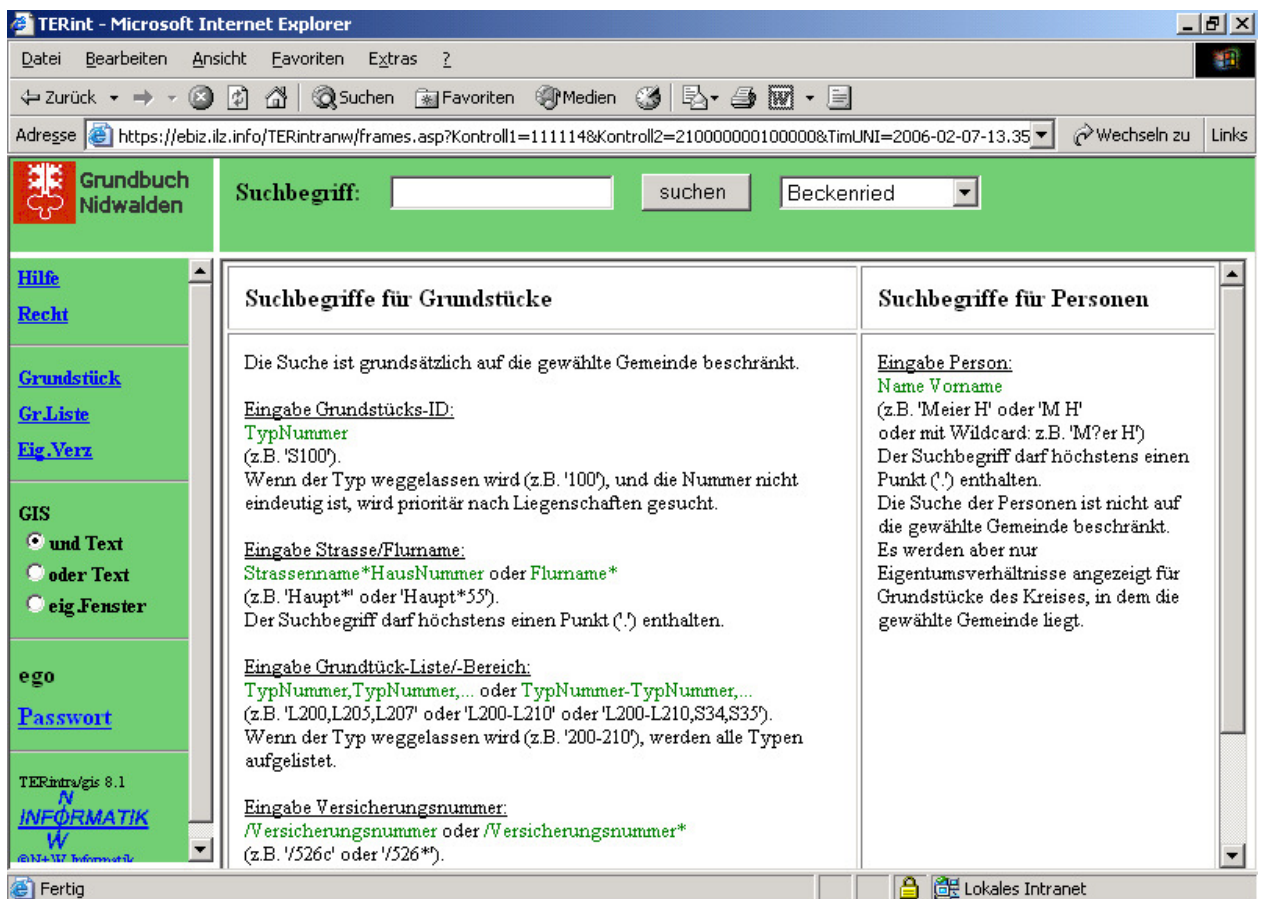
TERint - Microsoft Internet Explorer

Datei Bearbeiten Ansicht Favoriten Extras ?

Zurück Suchen Favoriten Medien

Adresse https://ebiz.ilz.info/TERintranw/frames.asp?Kontroll1=111114&Kontroll2=210000001100000&TimUNI=2006-02-07-13.35 Wechseln zu Links

Grundbuch Nidwalden

Suchbegriff: suchen Beckenried

Hilfe
Recht

Grundstück
Gr.Liste
Eig.Verz

GIS
und Text
oder Text
eig.Fenster

ego
Passwort

TERintra/gis 8.1
N INFORMATIK W
©N+W Informatik

| Suchbegriffe für Grundstücke | Suchbegriffe für Personen |
|---|---|
| Die Suche ist grundsätzlich auf die gewählte Gemeinde beschränkt.<br><br>Eingabe Grundstücks-ID:<br>TypNummer<br>(z.B. 'S100').<br>Wenn der Typ weggelassen wird (z.B. '100'), und die Nummer nicht eindeutig ist, wird prioritär nach Liegenschaften gesucht.<br><br>Eingabe Strasse/Flurname:<br>Strassenname*HausNummer oder Flurname*<br>(z.B. 'Haupt*' oder 'Haupt*55').<br>Der Suchbegriff darf höchstens einen Punkt ('.') enthalten.<br><br>Eingabe Grundtück-Liste/-Bereich:<br>TypNummer,TypNummer,... oder TypNummer-TypNummer,...<br>(z.B. 'L200,L205,L207' oder 'L200-L210' oder 'L200-L210,S34,S35').<br>Wenn der Typ weggelassen wird (z.B. '200-210'), werden alle Typen aufgelistet.<br><br>Eingabe Versicherungsnummer:<br>/Versicherungsnummer oder /Versicherungsnummer*<br>(z.B. '/526c' oder '/526*'). | Eingabe Person:<br>Name Vorname<br>(z.B. 'Meier H' oder 'M H'<br>oder mit Wildcard: z.B. 'M?er H')<br>Der Suchbegriff darf höchstens einen Punkt ('.') enthalten.<br>Die Suche der Personen ist nicht auf die gewählte Gemeinde beschränkt.<br>Es werden aber nur Eigentumsverhältnisse angezeigt für Grundstücke des Kreises, in dem die gewählte Gemeinde liegt. |

Fertig
Lokales Intranet